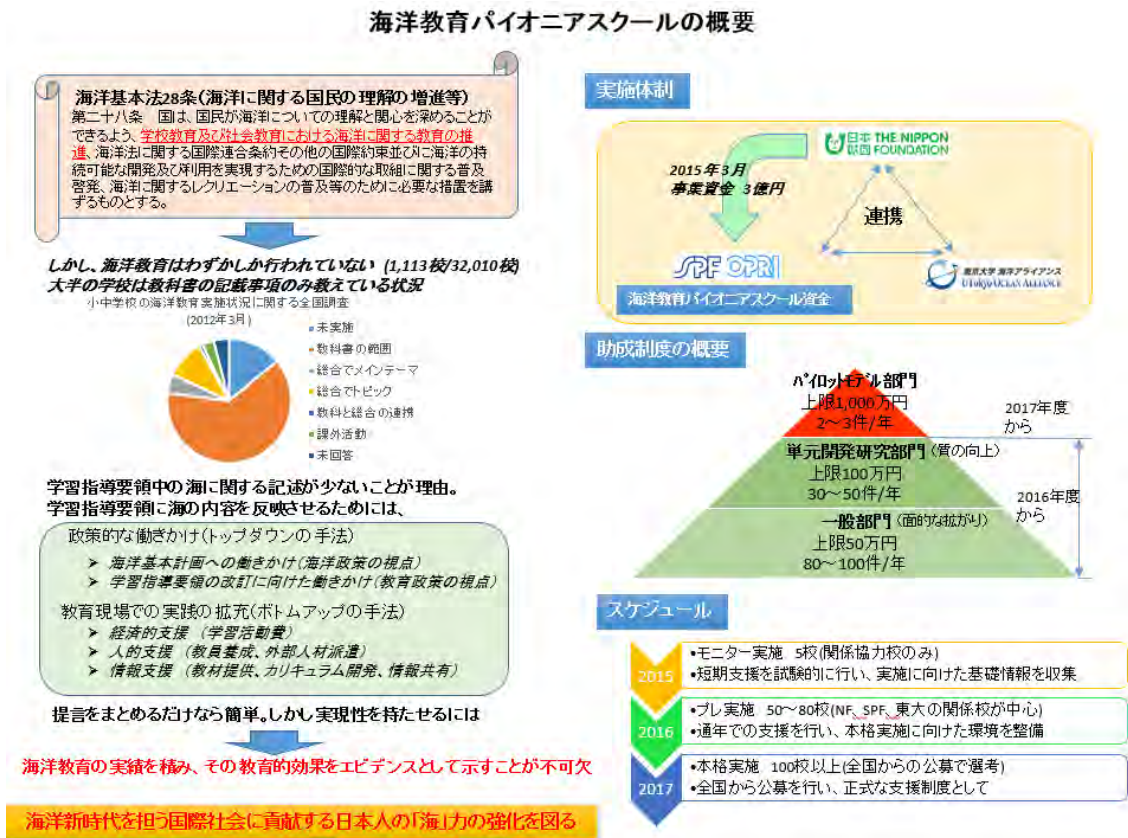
海洋教育パイオニアスクールの概要

海洋基本法28条(海洋に関する国民の理解の増進等)
第二十八条　国は、国民が海洋についての理解と関心を深めることができるよう、学校教育及び社会教育における海洋に関する教育の推進、海洋法に関する国際連合条約その他の国際約束並びに海洋の持続可能な開発及び利用を実現するための国際的な取組に関する普及啓発、海洋に関するレクリエーションの普及等のために必要な措置を講ずるものとする。

しかし、海洋教育はわずかしか行われていない (1,113校/32,010校)
大半の学校は教科書の記載事項のみ教えている状況

小中学校の海洋教育実施状況に関する全国調査
(2012年3月)

未実施
教科書の範囲
総合でメインテーマ
総合でトピック
教科と総合の連携
課外活動
未回答

学習指導要領中の海に関する記述が少ないことが理由。
学習指導要領に海の内容を反映させるためには、

政策的な働きかけ(トップダウンの手法)
➢ 海洋基本計画への働きかけ(海洋政策の視点)
➢ 学習指導要領の改訂に向けた働きかけ(教育政策の視点)
教育現場での実践の拡充(ボトムアップの手法)
➢ 経済的支援 (学習活動費)
➢ 人的支援 (教員養成、外部人材派遣)
➢ 情報支援 (教材提供、カリキュラム開発、情報共有)

提言をまとめるだけなら簡単。しかし実現性を持たせるには

海洋教育の実績を積み、その教育的効果をエビデンスとして示すことが不可欠

海洋新時代を担う国際社会に貢献する日本人の「海」力の強化を図る

実施体制

日本財団 THE NIPPON FOUNDATION
2015年3月
事業資金 3億円
連携
SPF OPRI
東京大学 海洋アライアンス UTokyo OCEAN ALLIANCE
海洋教育パイオニアスクール資金

助成制度の概要

パイロットモデル部門
上限1,000万円
2～3件/年
2017年度から

単元開発研究部門 (質の向上)
上限100万円
30～50件/年

一般部門 (面的な拡がり)
上限50万円
80～100件/年
2016年度から

スケジュール

2015
•モニター実施　5校(関係協力校のみ)
•短期支援を試験的に行い、実施に向けた基礎情報を収集

2016
•プレ実施　50～80校(NF、SPF、東大の関係校が中心)
•通年での支援を行い、本格実施に向けた環境を整備

2017
•本格実施　100校以上(全国からの公募で選考)
•全国から公募を行い、正式な支援制度として